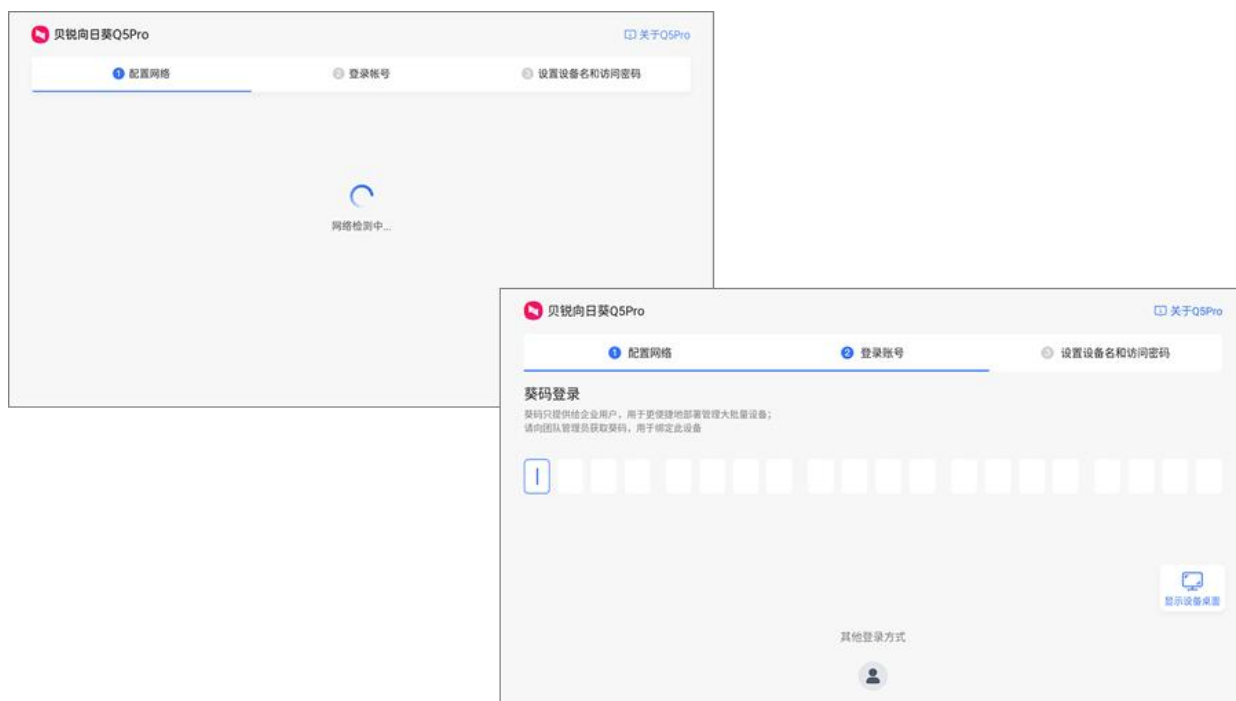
贝锐向日葵Q5Pro

关于Q5Pro

1 配置网络

2 登录帐号

3 设置设备名和访问密码

网络检测中...

贝锐向日葵Q5Pro

关于Q5Pro

1 配置网络

2 登录账号

3 设置设备名和访问密码

葵码登录

葵码只提供给企业用户，用于更便捷地部署管理大批量设备；
请向团队管理员获取葵码，用于绑定此设备

显示设备桌面

其他登录方式